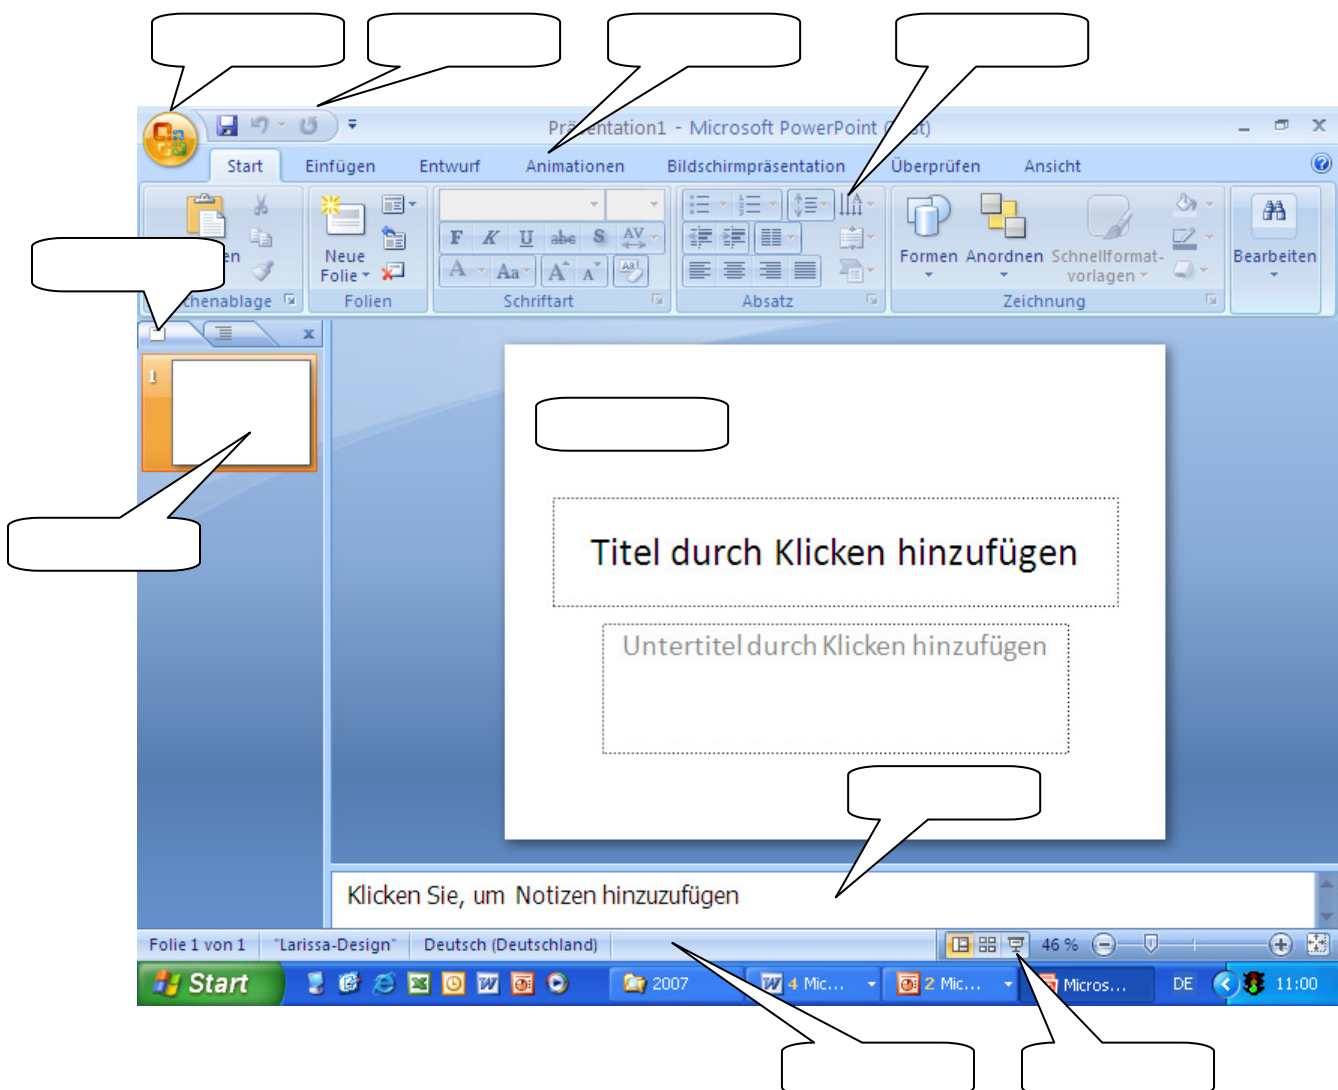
Präsentation1 - Microsoft PowerPoint ([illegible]t)

Start | Einfügen | Entwurf | Animationen | Bildschirmpräsentation | Überprüfen | Ansicht

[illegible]en | Neue Folie | F K U abc S AV | A Aa A A | Formen | Anordnen | Schnellformatvorlagen | Bearbeiten

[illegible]chenablage | Folien | Schriftart | Absatz | Zeichnung

1

Titel durch Klicken hinzufügen

Untertitel durch Klicken hinzufügen

Klicken Sie, um Notizen hinzuzufügen

Folie 1 von 1 | "Larissa-Design" | Deutsch (Deutschland) | 46 %

Start | 2007 | 4 Mic... | 2 Mic... | Micros... | DE | 11:00